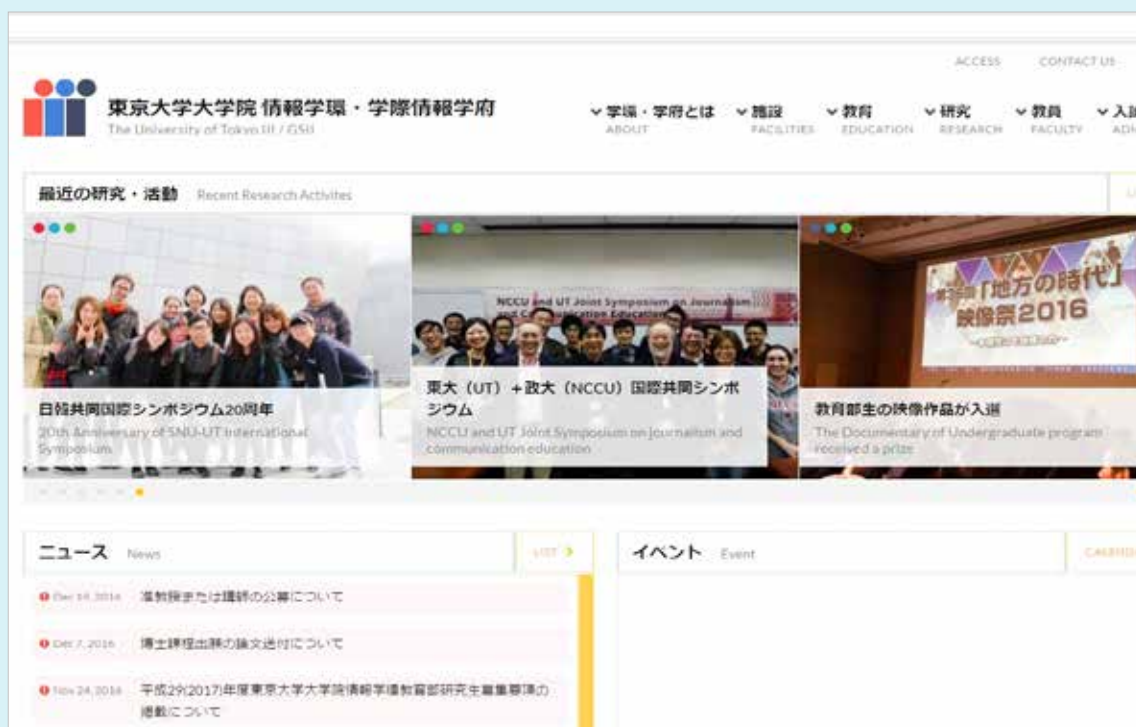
ACCESS CONTACT US

東京大学大学院 情報学環・学際情報学府
The University of Tokyo III / GSII

学環・学府とは ABOUT
施設 FACILITIES
教育 EDUCATION
研究 RESEARCH
教員 FACULTY
入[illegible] AD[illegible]

最近の研究・活動 Recent Research Activites

日韓共同国際シンポジウム20周年
20th Anniversary of SNU-UT International Symposium

NCCU and UT Joint Symposium on Journalism and Communication Education

東大（UT）＋政大（NCCU）国際共同シンポジウム
NCCU and UT Joint Symposium on journalism and communication education

「地方の時代」映像祭2016

教育部生の映像作品が入選
The Documentary of Undergraduate program received a prize

ニュース News
LIST

Dec 19, 2016 准教授または講師の公募について
Dec 7, 2016 博士課程出願の論文送付について
Nov 24, 2016 平成29(2017)年度東京大学大学院情報学環教育部研究生募集要項の掲載について

イベント Event
CALEND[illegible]